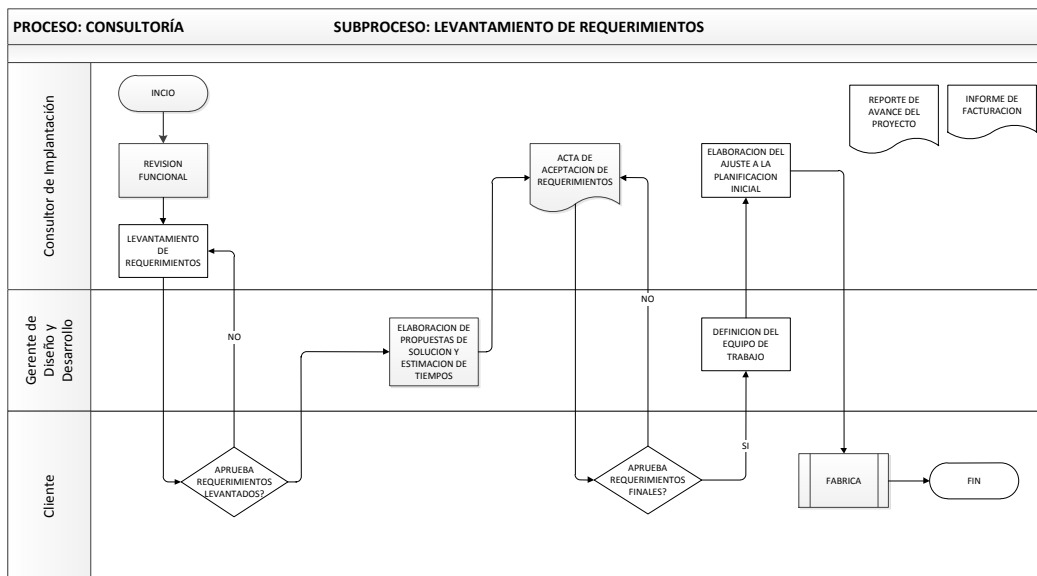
PROCESO: CONSULTORÍA

SUBPROCESO: LEVANTAMIENTO DE REQUERIMIENTOS

Consultor de Implantación

INCIO

REVISION FUNCIONAL

LEVANTAMIENTO DE REQUERIMIENTOS

ACTA DE ACEPTACION DE REQUERIMIENTOS

ELABORACION DEL AJUSTE A LA PLANIFICACION INICIAL

REPORTE DE AVANCE DEL PROYECTO

INFORME DE FACTURACION

Gerente de Diseño y Desarrollo

NO

ELABORACION DE PROPUESTAS DE SOLUCION Y ESTIMACION DE TIEMPOS

NO

DEFINICION DEL EQUIPO DE TRABAJO

Cliente

APRUEBA REQUERIMIENTOS LEVANTADOS?

APRUEBA REQUERIMIENTOS FINALES?

SI

FABRICA

FIN